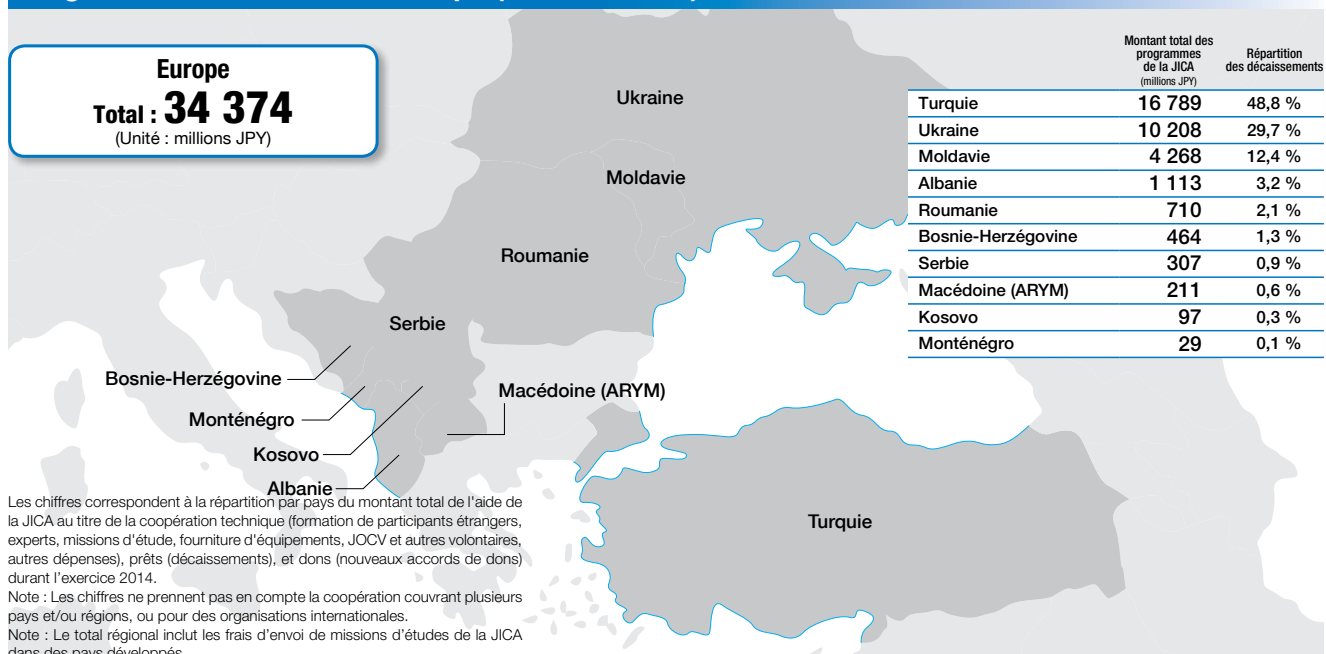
Europe
Total : 34 374
(Unité : millions JPY)

Ukraine

Moldavie

Roumanie

Serbie

Bosnie-Herzégovine

Monténégro

Kosovo

Albanie

Macédoine (ARYM)

Turquie

| | Montant total des programmes de la JICA (millions JPY) | Répartition des décaissements |
|---|---|---|
| Turquie | 16 789 | 48,8 % |
| Ukraine | 10 208 | 29,7 % |
| Moldavie | 4 268 | 12,4 % |
| Albanie | 1 113 | 3,2 % |
| Roumanie | 710 | 2,1 % |
| Bosnie-Herzégovine | 464 | 1,3 % |
| Serbie | 307 | 0,9 % |
| Macédoine (ARYM) | 211 | 0,6 % |
| Kosovo | 97 | 0,3 % |
| Monténégro | 29 | 0,1 % |

Les chiffres correspondent à la répartition par pays du montant total de l'aide de la JICA au titre de la coopération technique (formation de participants étrangers, experts, missions d'étude, fourniture d'équipements, JOCV et autres volontaires, autres dépenses), prêts (décaissements), et dons (nouveaux accords de dons) durant l'exercice 2014.
Note : Les chiffres ne prennent pas en compte la coopération couvrant plusieurs pays et/ou régions, ou pour des organisations internationales.
Note : Le total régional inclut les frais d'envoi de missions d'études de la JICA dans des pays développés.